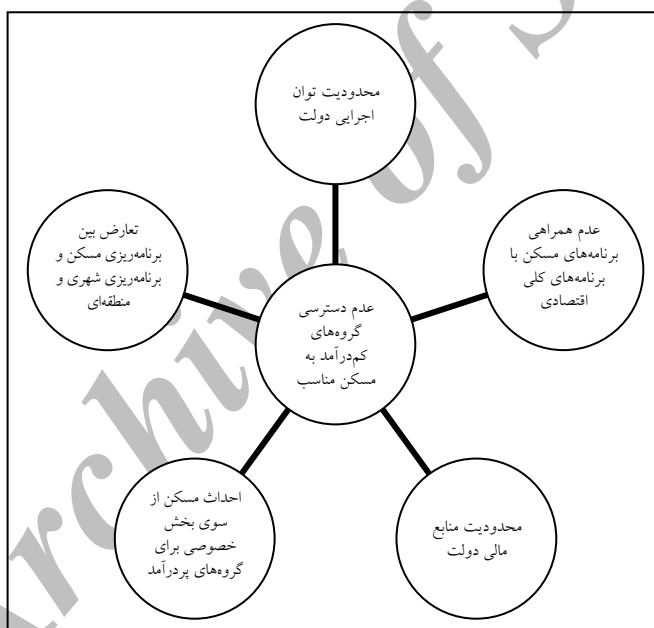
محدودیت توان اجرایی دولت

تعارض بین برنامه‌ریزی مسکن و برنامه‌ریزی شهری و منطقه‌ای

عدم همراهی برنامه‌های مسکن با برنامه‌های کلی اقتصادی

عدم دسترسی گروه‌های کم‌درآمد به مسکن مناسب

احداث مسکن از سوی بخش خصوصی برای گروه‌های پردرآمد

محدودیت منابع مالی دولت

Archive of S